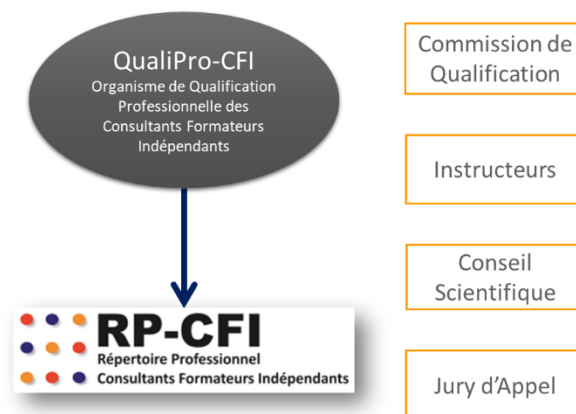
QualiPro-CFI
Organisme de Qualification Professionnelle des Consultants Formateurs Indépendants

Commission de Qualification

Instructeurs

Conseil Scientifique

Jury d'Appel

RP-CFI
Répertoire Professionnel
Consultants Formateurs Indépendants